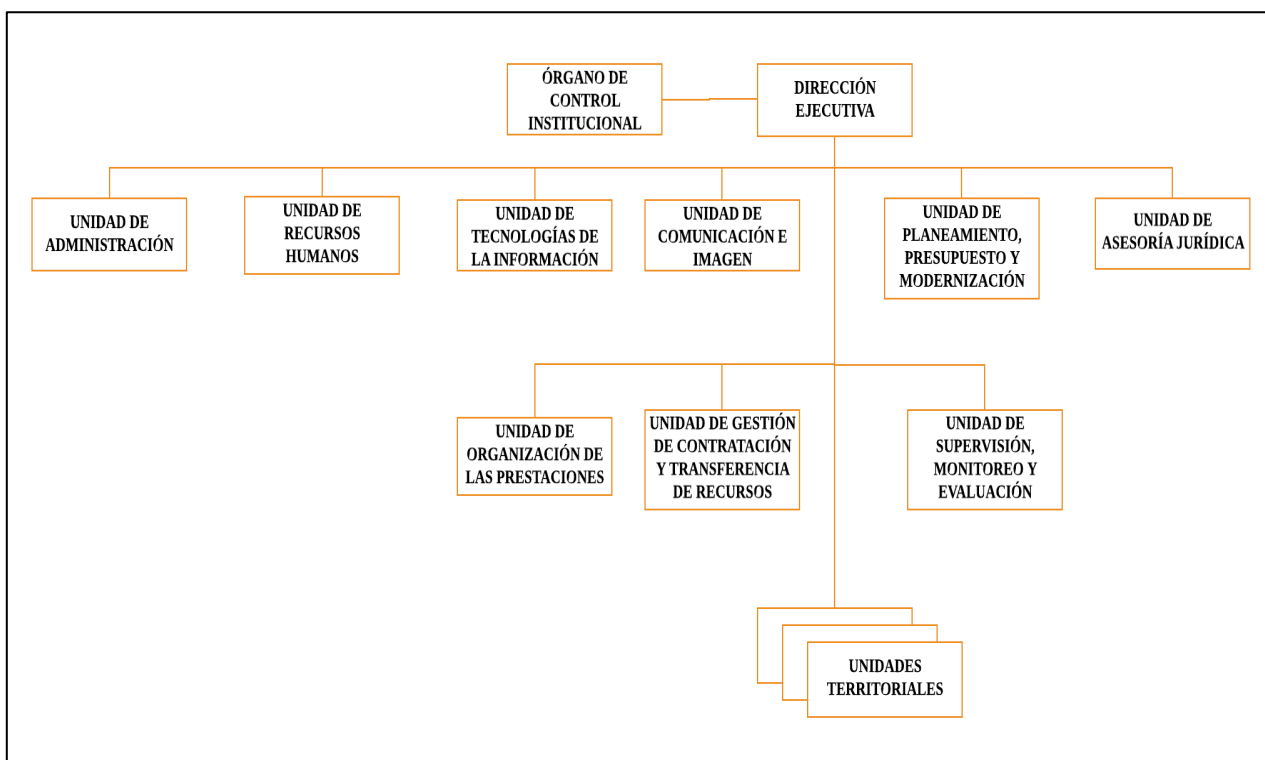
ÓRGANO DE CONTROL INSTITUCIONAL

DIRECCIÓN EJECUTIVA

UNIDAD DE ADMINISTRACIÓN

UNIDAD DE RECURSOS HUMANOS

UNIDAD DE TECNOLOGÍAS DE LA INFORMACIÓN

UNIDAD DE COMUNICACIÓN E IMAGEN

UNIDAD DE PLANEAMIENTO, PRESUPUESTO Y MODERNIZACIÓN

UNIDAD DE ASESORÍA JURÍDICA

UNIDAD DE ORGANIZACIÓN DE LAS PRESTACIONES

UNIDAD DE GESTIÓN DE CONTRATACIÓN Y TRANSFERENCIA DE RECURSOS

UNIDAD DE SUPERVISIÓN, MONITOREO Y EVALUACIÓN

UNIDADES TERRITORIALES